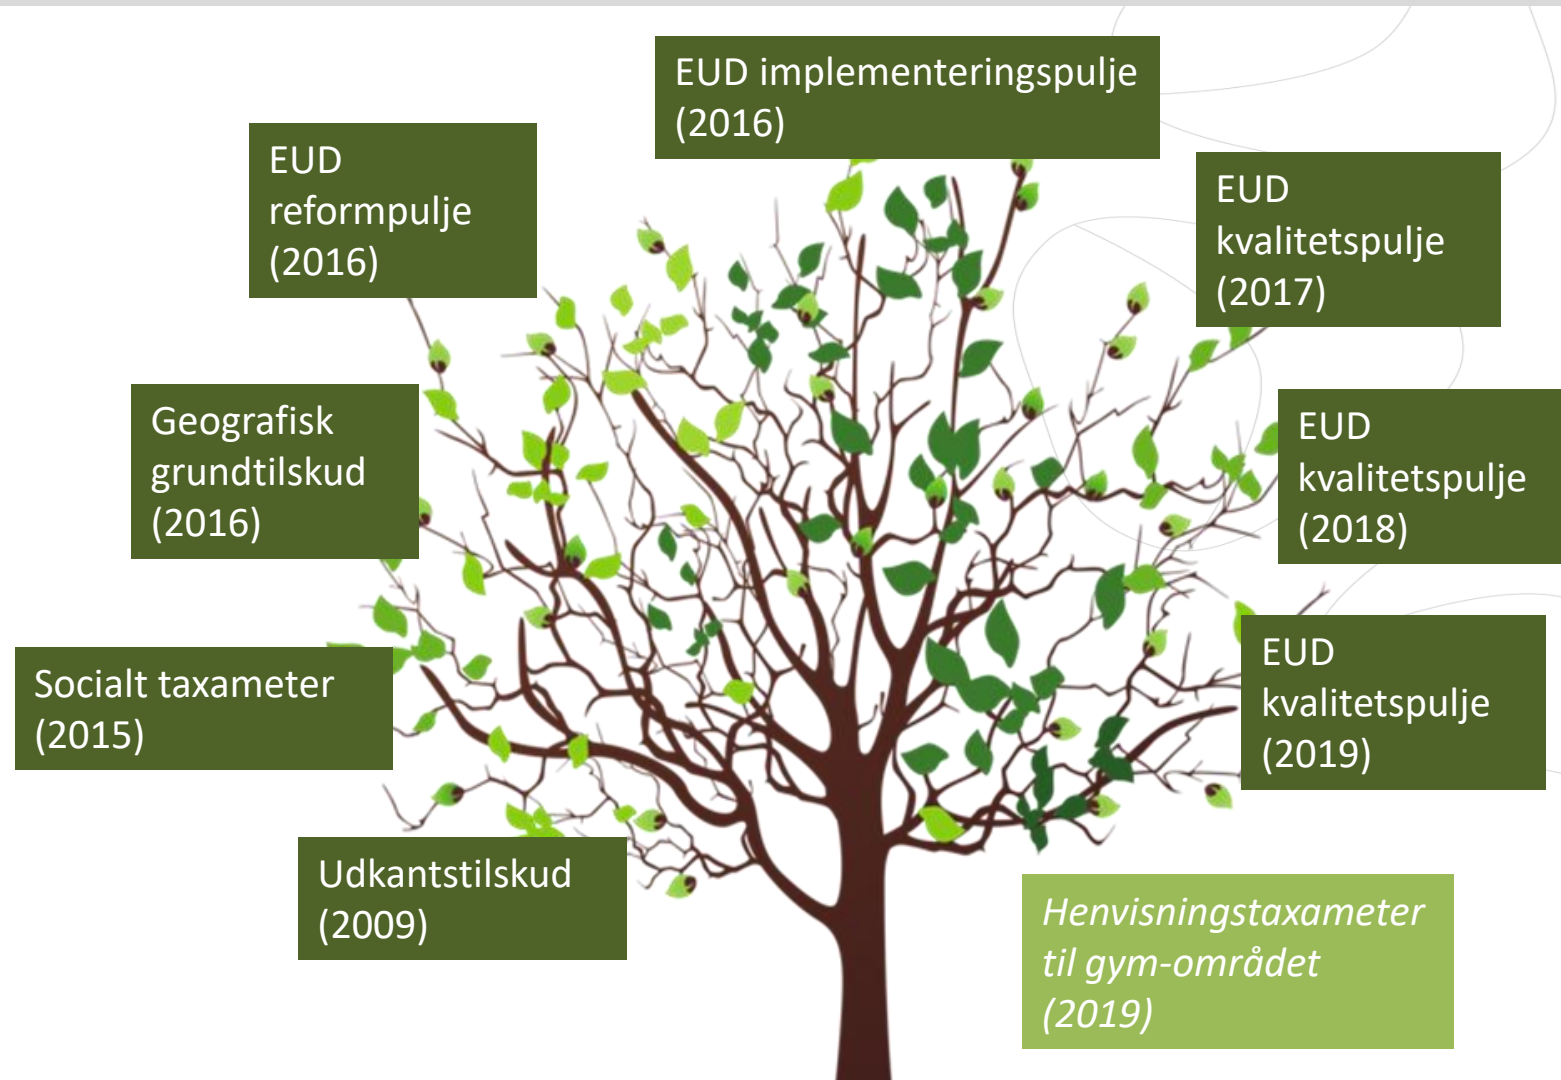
EUD implementeringspulje (2016)

EUD reformpulje (2016)

EUD kvalitetspulje (2017)

Geografisk grundtilskud (2016)

EUD kvalitetspulje (2018)

Socialt taxameter (2015)

EUD kvalitetspulje (2019)

Udkantstilskud (2009)

*Henvisningstaxameter til gym-området (2019)*